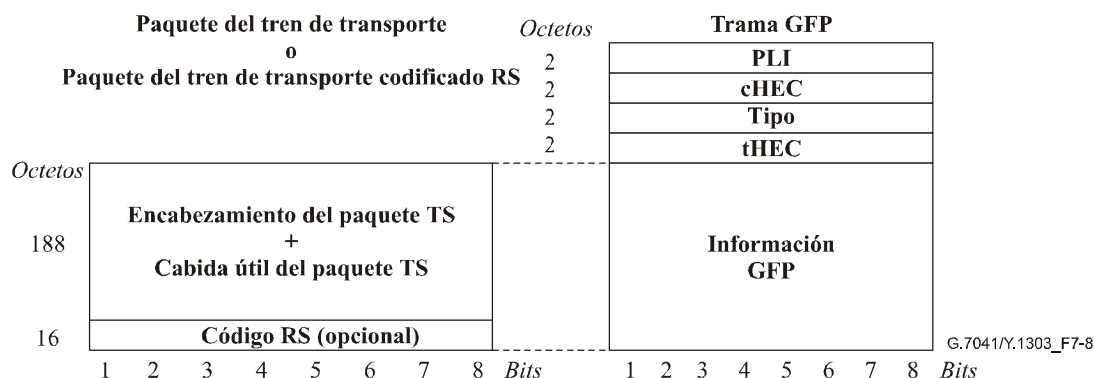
Paquete del tren de transporte
o
Paquete del tren de transporte codificado RS

Octetos

Trama GFP

2 PLI
2 cHEC
2 Tipo
2 tHEC

Octetos

188

Encabezamiento del paquete TS
+
Cabida útil del paquete TS

16

Código RS (opcional)

Información
GFP

1 2 3 4 5 6 7 8 Bits

1 2 3 4 5 6 7 8 Bits

G.7041/Y.1303_F7-8